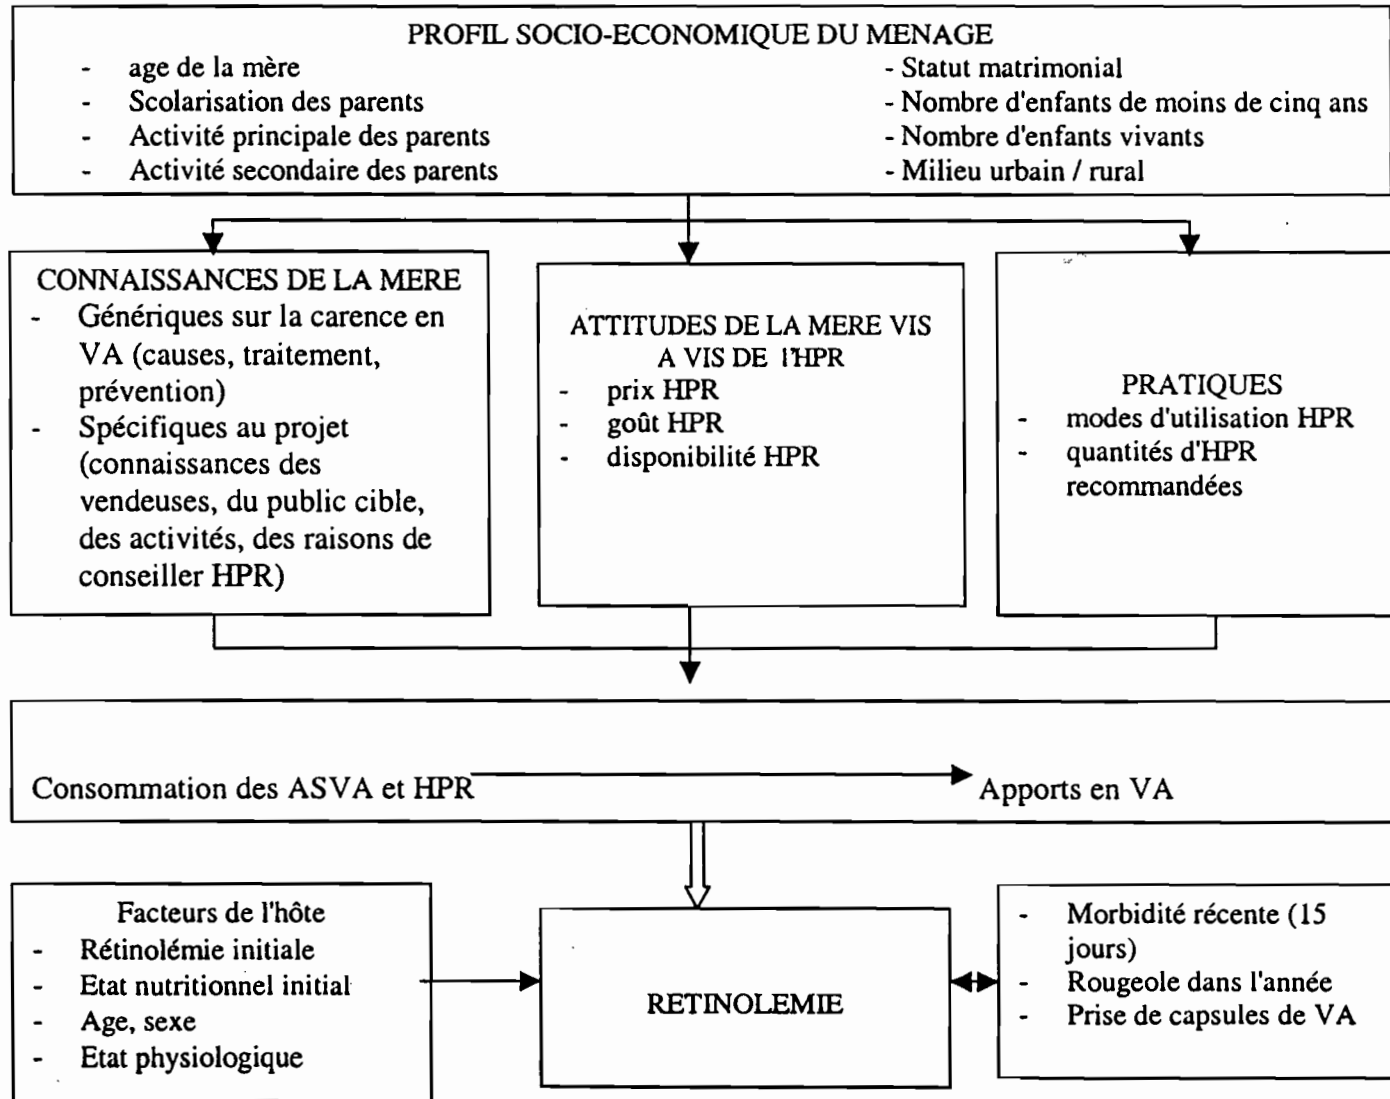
PROFIL SOCIO-ECONOMIQUE DU MENAGE

- age de la mère
- Scolarisation des parents
- Activité principale des parents
- Activité secondaire des parents

- Statut matrimonial
- Nombre d'enfants de moins de cinq ans
- Nombre d'enfants vivants
- Milieu urbain / rural

CONNAISSANCES DE LA MERE
- Génériques sur la carence en VA (causes, traitement, prévention)
- Spécifiques au projet (connaissances des vendeuses, du public cible, des activités, des raisons de conseiller HPR)

ATTITUDES DE LA MERE VIS A VIS DE l'HPR
- prix HPR
- goût HPR
- disponibilité HPR

PRATIQUES
- modes d'utilisation HPR
- quantités d'HPR recommandées

Consommation des ASVA et HPR

Apports en VA

Facteurs de l'hôte
- Rétinolémie initiale
- Etat nutritionnel initial
- Age, sexe
- Etat physiologique

RETINOLEMIE

- Morbidité récente (15 jours)
- Rougeole dans l'année
- Prise de capsules de VA